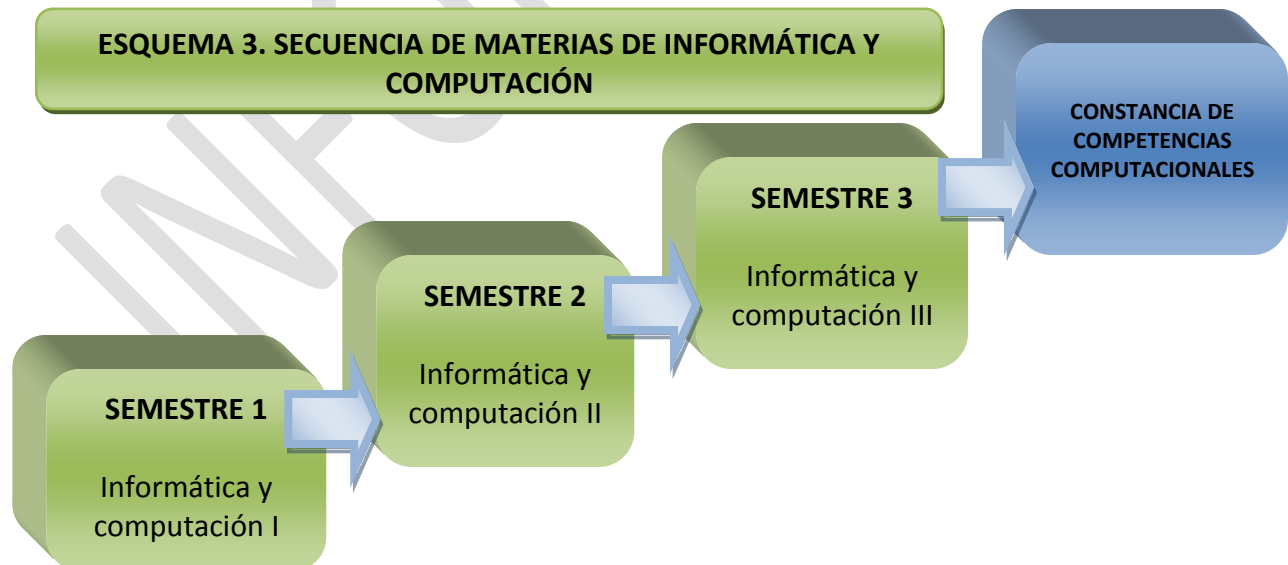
ESQUEMA 3. SECUENCIA DE MATERIAS DE INFORMÁTICA Y COMPUTACIÓN

CONSTANCIA DE COMPETENCIAS COMPUTACIONALES

SEMESTRE 3

Informática y computación III

SEMESTRE 2

Informática y computación II

SEMESTRE 1

Informática y computación I